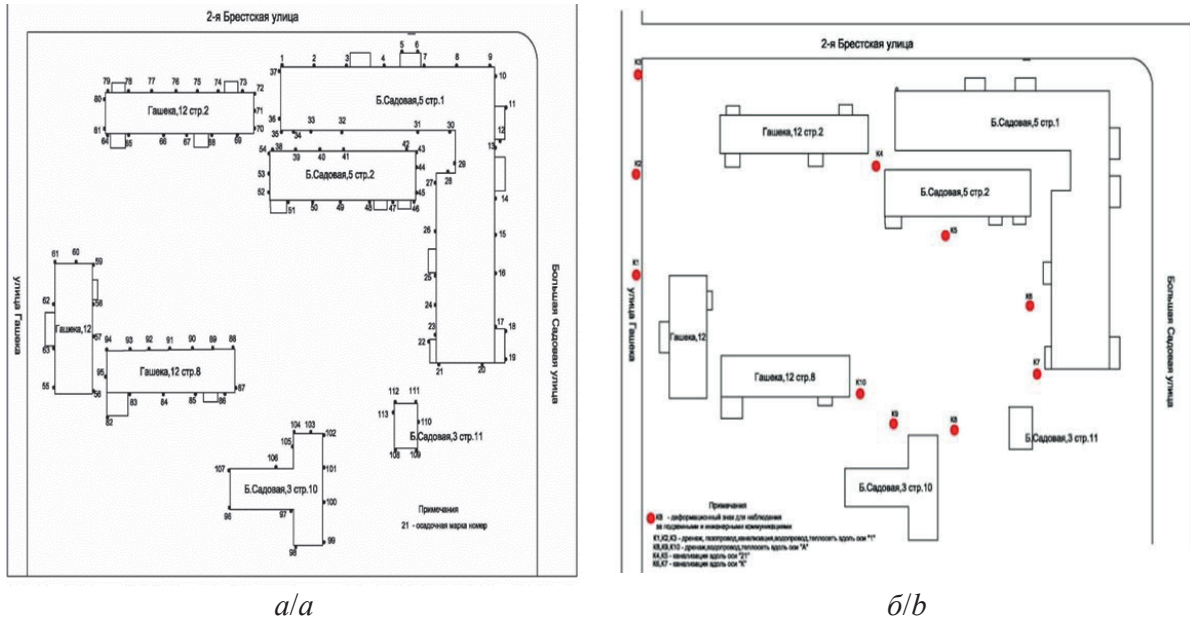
2-я Брестская улица

1 2 3 4 5 6 7 8 9 10 11 12 13 14 15 16 17 18 19 20 21 22 23 24 25 26 27 28 29 30 31 32 33 34 35 36 37

Б.Садовая,5 стр.1

79 78 77 76 75 74 73 72 71 70 69 68 67 66 65 64 81 80

Гашека,12 стр.2

54 38 39 40 41 42 43 44 45 46 47 48 49 50 51 52 53

Б.Садовая,5 стр.2

улица Гашека

61 60 59 58 57 56 55 63 62

Гашека,12

94 93 92 91 90 89 88 87 86 85 84 83 82 95

Гашека,12 стр.8

Большая Садовая улица

112 111 110 109 108 113

Б.Садовая,3 стр.11

104 103 102 101 100 99 98 97 96 107 106 105

Б.Садовая,3 стр.10

Примечания

21 - осадочная марка номер

а/a

2-я Брестская улица

К3 К2 К1 К4 К5 К6 К7 К8 К9 К10

Гашека,12 стр.2

Б.Садовая,5 стр.1

Б.Садовая,5 стр.2

улица Гашека

Гашека,12

Гашека,12 стр.8

Большая Садовая улица

Б.Садовая,3 стр.11

Б.Садовая,3 стр.10

Примечания

К8 - деформационный знак для наблюдения за подземными и инженерными коммуникациями

К1,К2,К3 - дренаж, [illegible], канализация, водопровод, теплосеть вдоль оси "1"

К8,К9,К10 - дренаж, водопровод, теплосеть вдоль оси "А"

К4,К5 - канализация вдоль оси "21"

К6,К7 - канализация вдоль оси "К"

б/b